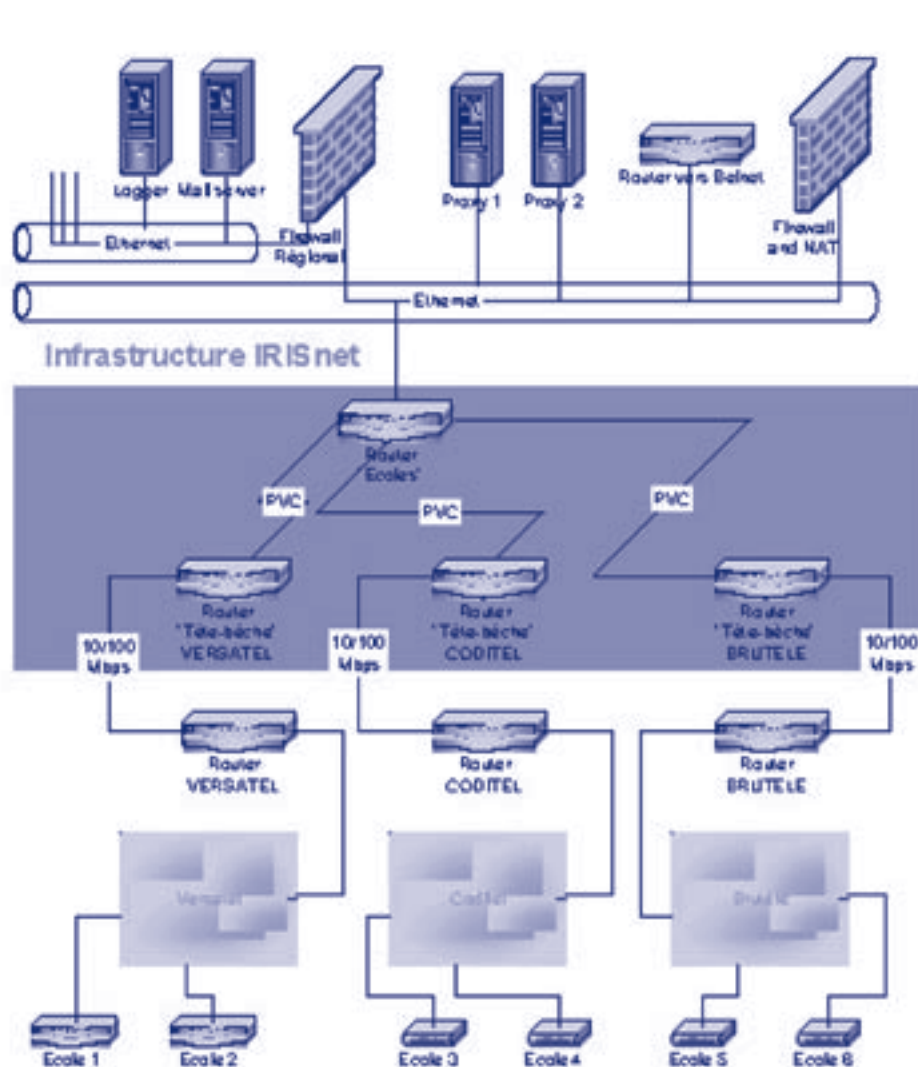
Logger
Mailserver
Ethernet
Firewall
Régional
Proxy 1
Proxy 2
Router vers Belnet
Firewall
and NAT
Ethernet
Infrastructure IRISnet
Router
'Ecoles'
PVC
PVC
PVC
Router
'Tête-bêche'
VERSATEL
Router
'Tête-bêche'
CODITEL
Router
'Tête-bêche'
BRUTELE
10/100
Mbps
10/100
Mbps
10/100
Mbps
Router
VERSATEL
Router
CODITEL
Router
BRUTELE
Versatel
Coditel
Brutele
Ecole 1
Ecole 2
Ecole 3
Ecole 4
Ecole 5
Ecole 6